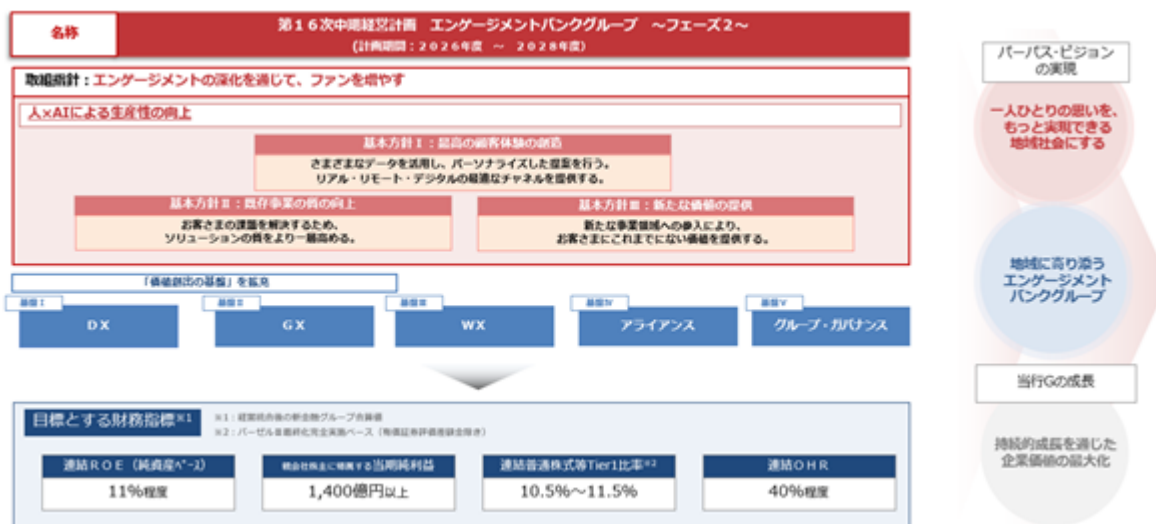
名称

第１６次中期経営計画　エンゲージメントバンクグループ　～フェーズ２～
（計画期間：２０２６年度　～　２０２８年度）

取組方針：エンゲージメントの深化を通じて、ファンを増やす

人×AIによる生産性の向上

基本方針Ⅰ：最高の顧客体験の創造
さまざまなデータを活用し、パーソナライズした提案を行う。
リアル・リモート・デジタルの最適なチャネルを提供する。

基本方針Ⅱ：既存事業の質の向上
お客さまの課題を解決するため、
ソリューションの質をより一層高める。

基本方針Ⅲ：新たな価値の提供
新たな事業領域への参入により、
お客さまにこれまでにない価値を提供する。

「価値創出の基盤」を拡充

基盤Ⅰ
DX

基盤Ⅱ
GX

基盤Ⅲ
WX

基盤Ⅳ
アライアンス

基盤Ⅴ
グループ・ガバナンス

目標とする財務指標※1
※1：経営統合後の新金融グループ合算値
※2：バーゼルⅢ最終化完全実施ベース（有価証券評価差額金除き）

| 連結ＲＯＥ（純資産ベース） | 親会社株主に帰属する当期純利益 | 連結普通株式等Tier1比率※2 | 連結ＯＨＲ |
|---|---|---|---|
| 11%程度 | 1,400億円以上 | 10.5%～11.5% | 40%程度 |

パーパス・ビジョンの実現

一人ひとりの思いを、もっと実現できる地域社会にする

地域に寄り添うエンゲージメントバンクグループ

当行Gの成長

持続的成長を通じた企業価値の最大化